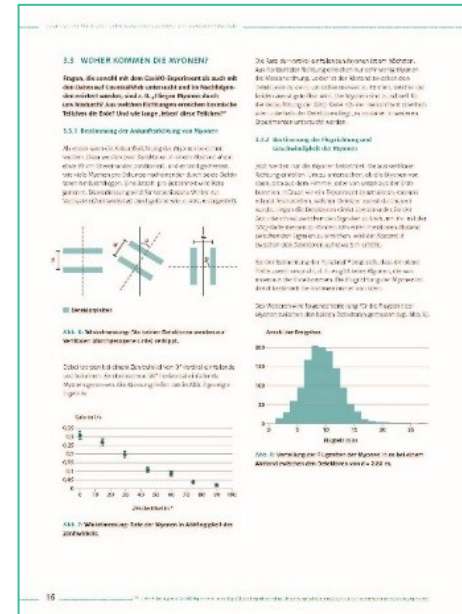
3.3 WOHER KOMMEN DIE MYONEN?

Fragen, die sowohl mit dem CosMO-Experimentsets auch mit den Daten auf CosmicLab untersucht und im Nachfolgenden erörtert werden, sind z. B.: „Fliegen Myonen durch uns hindurch? Aus welchen Richtungen erreichen kosmische Teilchen die Erde? Und wie lange ‚leben' diese Teilchen?"

3.3.1 Bestimmung der Ankunftsrichtung von Myonen

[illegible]

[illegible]

Abb. 6: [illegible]

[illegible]

Abb. 7: Winkelmessung: Rate der Myonen in Abhängigkeit des Zenitwinkels.

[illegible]

3.3.2 Bestimmung der Flugrichtung und Geschwindigkeit der Myonen

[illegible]

Anzahl der Ereignisse

Flugzeit (ns)

Abb. 8: Verteilung der Flugzeiten der Myonen in bei einem Abstand zwischen den Detektoren von d = 2,02 m.

16